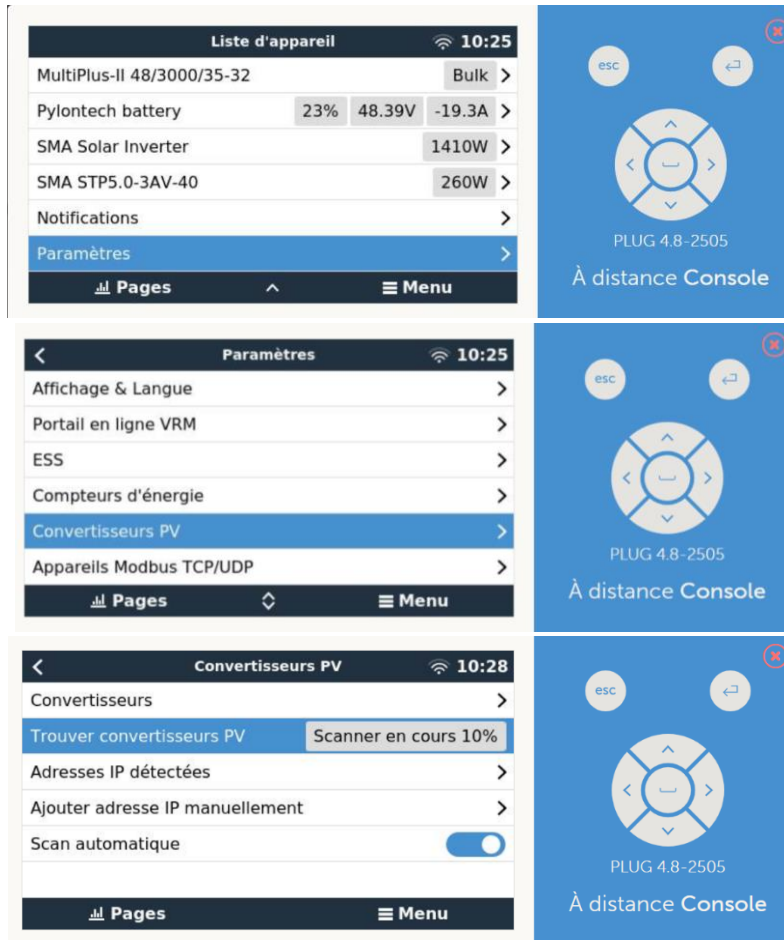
Liste d'appareil 10:25

MultiPlus-II 48/3000/35-32 Bulk

Pylontech battery 23% 48.39V -19.3A

SMA Solar Inverter 1410W

SMA STP5.0-3AV-40 260W

Notifications

Paramètres

Pages Menu

esc

PLUG 4.8-2505

À distance Console

Paramètres 10:25

Affichage & Langue

Portail en ligne VRM

ESS

Compteurs d'énergie

Convertisseurs PV

Appareils Modbus TCP/UDP

Pages Menu

esc

PLUG 4.8-2505

À distance Console

Convertisseurs PV 10:28

Convertisseurs

Trouver convertisseurs PV Scanner en cours 10%

Adresses IP détectées

Ajouter adresse IP manuellement

Scan automatique

Pages Menu

esc

PLUG 4.8-2505

À distance Console